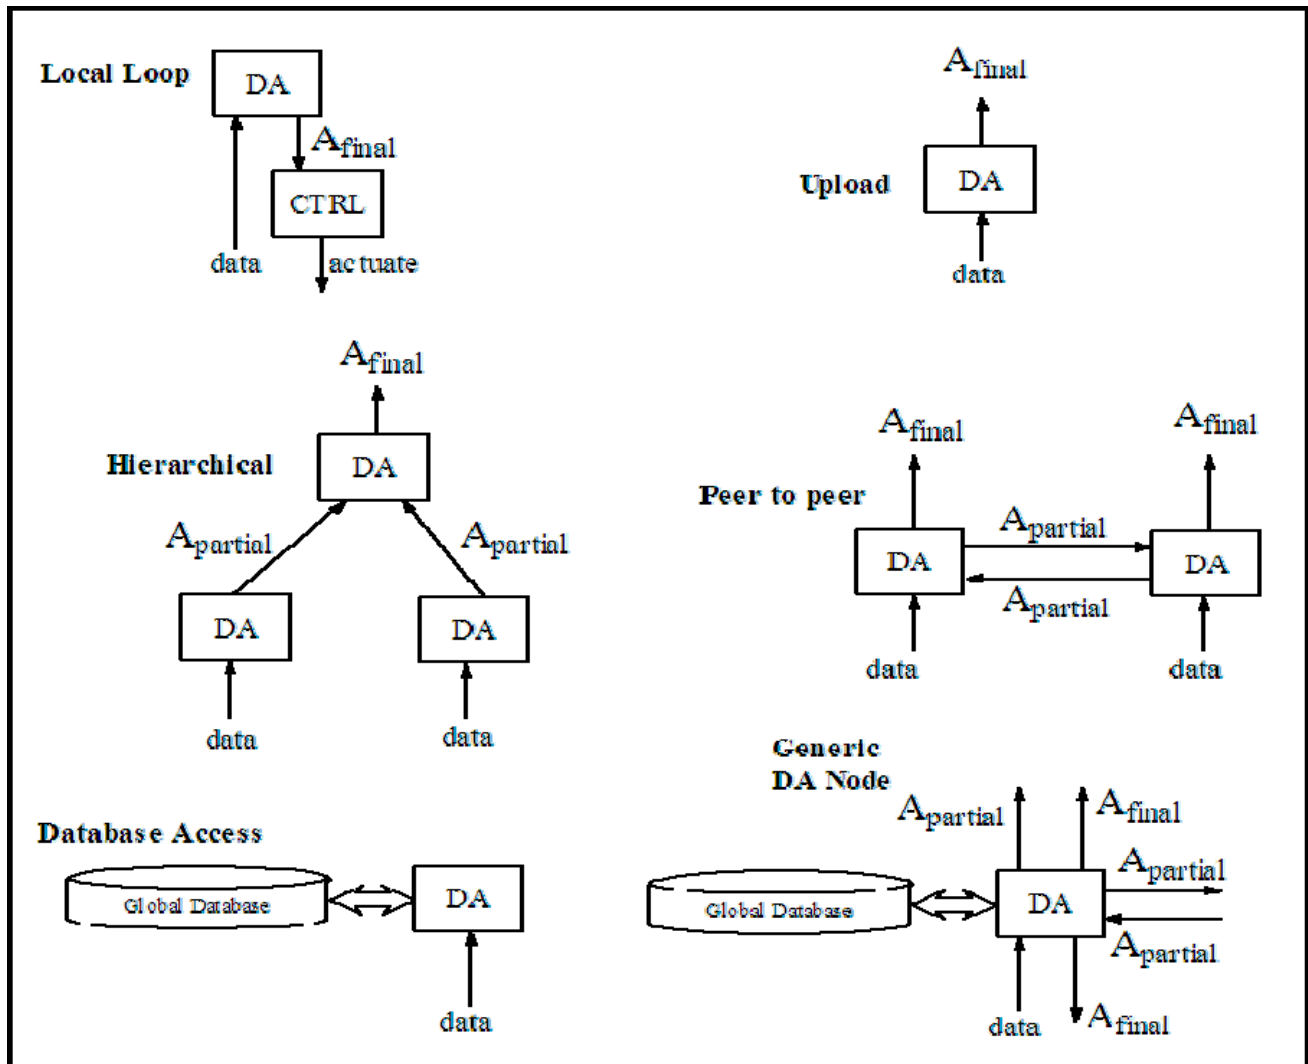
Local Loop

DA

$A_{final}$

CTRL

data

actuate

$A_{final}$

Upload

DA

data

$A_{final}$

Hierarchical

DA

$A_{partial}$

$A_{partial}$

DA

DA

data

data

$A_{final}$

$A_{final}$

Peer to peer

$A_{partial}$

DA

DA

$A_{partial}$

data

data

Generic DA Node

$A_{partial}$

$A_{final}$

$A_{partial}$

Global Database

DA

$A_{partial}$

data

$A_{final}$

Database Access

Global Database

DA

data